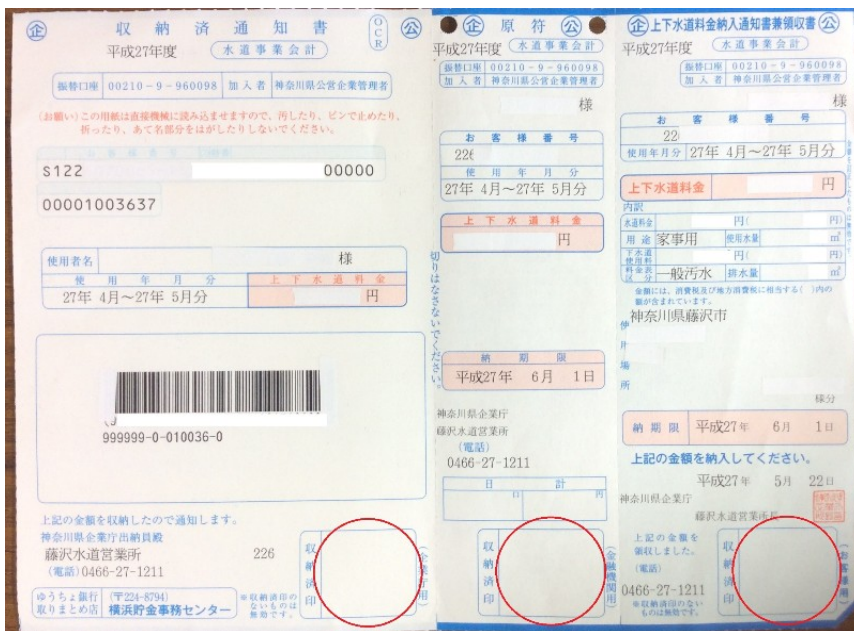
企 収納済通知書 OCR 公
平成27年度 水道事業会計

振替口座 00210－9－960098 加入者 神奈川県公営企業管理者

(お願い) この用紙は直接機械に読み込ませますので、汚したり、ピンで止めたり、折ったり、あて名部分をはがしたりしないでください。

S122 00000

00001003637

使用者名 様

使用年月分 上下水道料金
27年 4月～27年 5月分 円

999999-0-010036-0

上記の金額を収納したので通知します。
神奈川県企業庁出納員殿
藤沢水道営業所 226
(電話)0466-27-1211

ゆうちょ銀行 取りまとめ店 (〒224-8794) 横浜貯金事務センター

※収納済印のないものは無効です。

収納済印

(金融機関用)

企 原符 公
平成27年度 水道事業会計
振替口座 00210－9－960098
加入者 神奈川県公営企業管理者
様

お客様番号
226

使用年月分
27年 4月～27年 5月分

上下水道料金
円

切り離さないでください。

納期限
平成27年 6月 1日

神奈川県企業庁
藤沢水道営業所
(電話)
0466-27-1211

日 計

収納済印

(金融機関用)

企 上下水道料金納入通知書兼領収書 公
平成27年度 水道事業会計
振替口座 00210－9－960098
加入者 神奈川県公営企業管理者
様

お客様番号
22

使用年月分 27年 4月～27年 5月分

上下水道料金 円

内訳
水道料金 円( 円)
用途 家事用 使用水量 ㎥
下水道使用料 円( 円)
料金表区分 一般汚水 排水量 ㎥

金額には、消費税及び地方消費税に相当する( )内の額が含まれています。

神奈川県藤沢市

使用場所

様分

納期限 平成27年 6月 1日

上記の金額を納入してください。
平成27年 5月 22日

神奈川県企業庁
藤沢水道営業所

上記の金額を領収しました。

0466-27-1211

収納済印

※収納済印のないものは無効です。